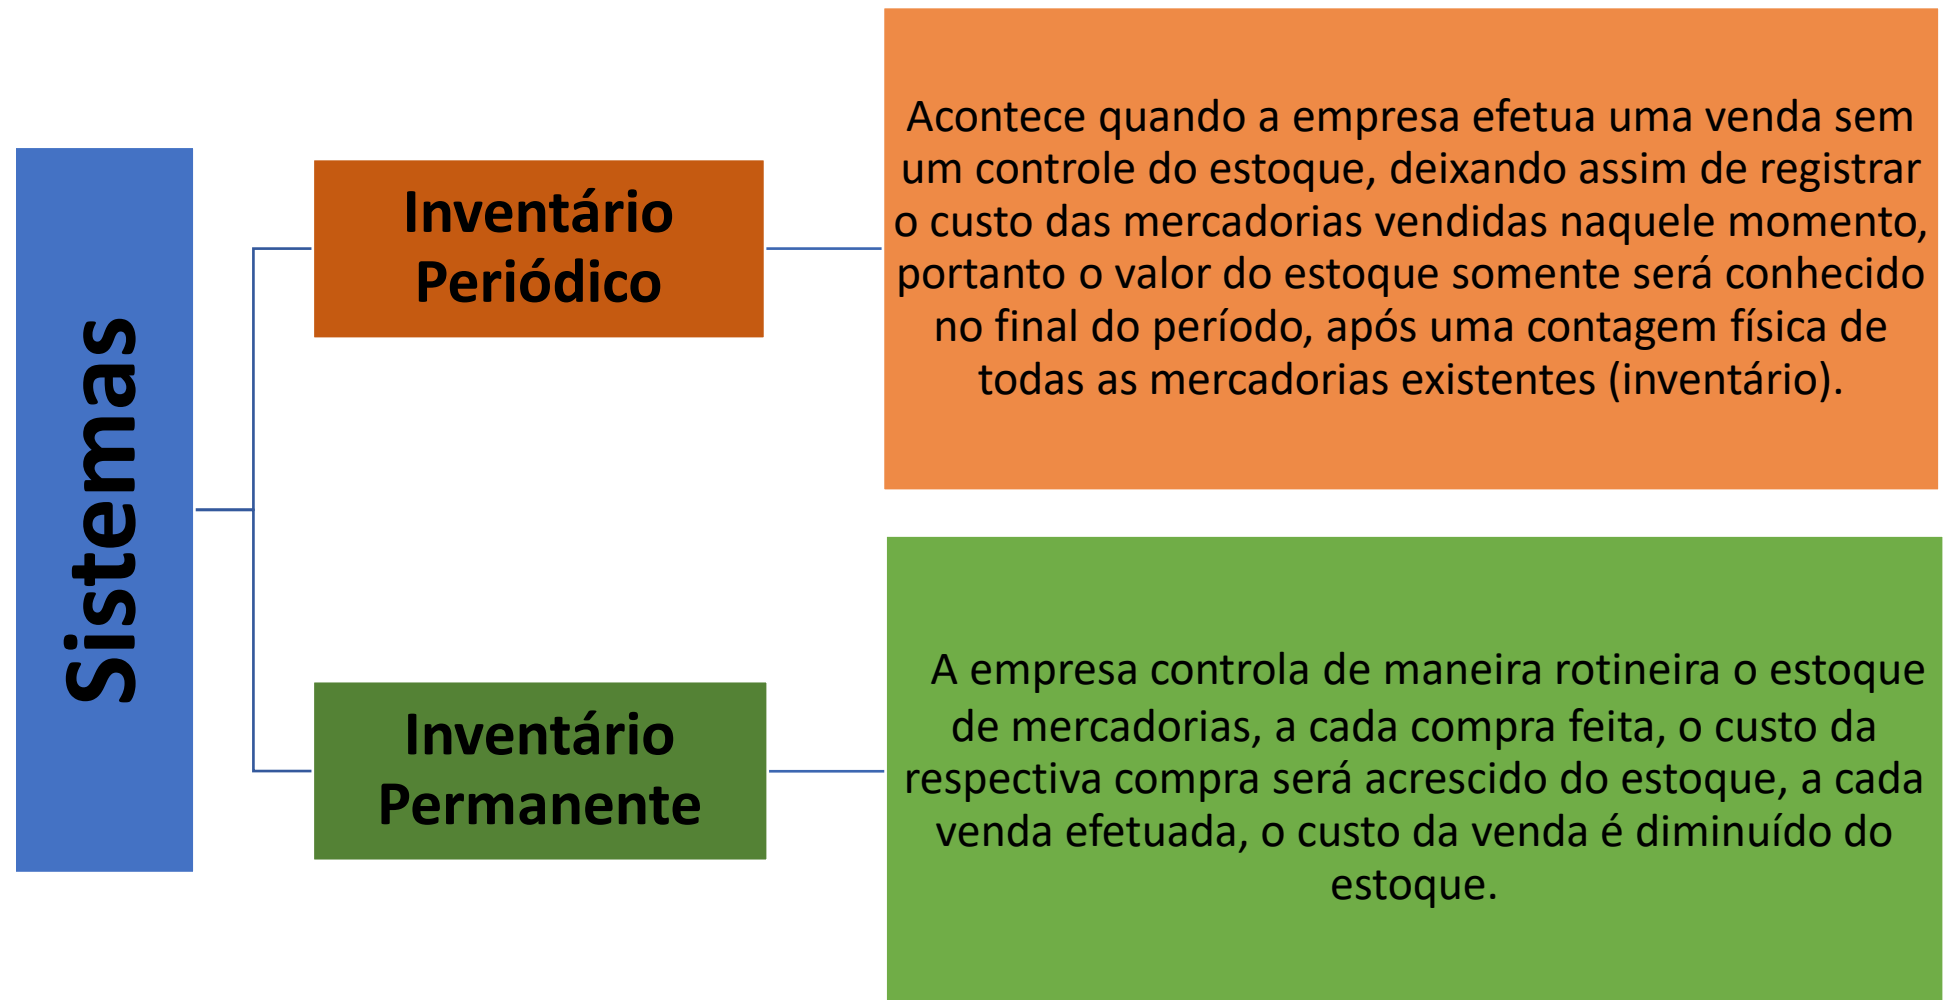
Sistemas

Inventário Periódico

Acontece quando a empresa efetua uma venda sem um controle do estoque, deixando assim de registrar o custo das mercadorias vendidas naquele momento, portanto o valor do estoque somente será conhecido no final do período, após uma contagem física de todas as mercadorias existentes (inventário).

Inventário Permanente

A empresa controla de maneira rotineira o estoque de mercadorias, a cada compra feita, o custo da respectiva compra será acrescido do estoque, a cada venda efetuada, o custo da venda é diminuído do estoque.